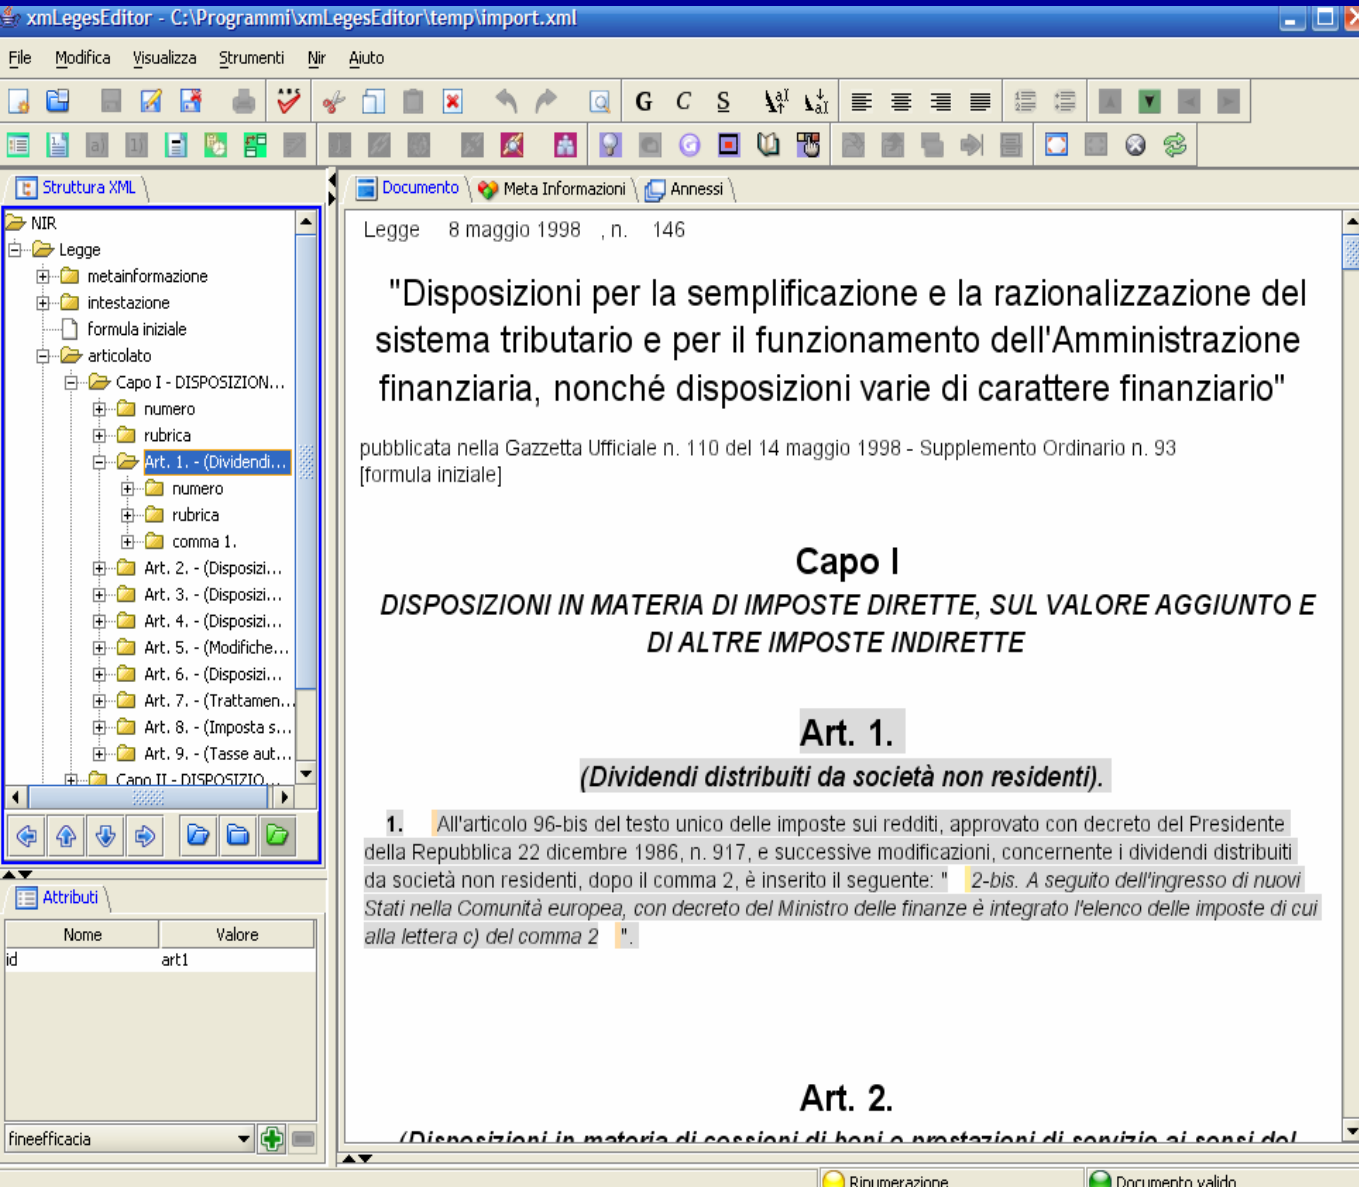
xmlLegesEditor - C:\Programmi\xmlLegesEditor\temp\import.xml

File Modifica Visualizza Strumenti Nir Aiuto

G C S

Struttura XML

NIR
Legge
metainformazione
intestazione
formula iniziale
articolato
Capo I - DISPOSIZION...
numero
rubrica
Art. 1. - (Dividendi...
numero
rubrica
comma 1.
Art. 2. - (Disposizi...
Art. 3. - (Disposizi...
Art. 4. - (Disposizi...
Art. 5. - (Modifiche...
Art. 6. - (Disposizi...
Art. 7. - (Trattamen...
Art. 8. - (Imposta s...
Art. 9. - (Tasse aut...
Capo II - DISPOSIZIO...

Attributi

| Nome | Valore |
|---|---|
| id | art1 |

fineefficacia

Documento Meta Informazioni Annessi

Legge 8 maggio 1998 , n. 146

"Disposizioni per la semplificazione e la razionalizzazione del sistema tributario e per il funzionamento dell'Amministrazione finanziaria, nonché disposizioni varie di carattere finanziario"

pubblicata nella Gazzetta Ufficiale n. 110 del 14 maggio 1998 - Supplemento Ordinario n. 93
[formula iniziale]

Capo I
DISPOSIZIONI IN MATERIA DI IMPOSTE DIRETTE, SUL VALORE AGGIUNTO E DI ALTRE IMPOSTE INDIRETTE

Art. 1.
(Dividendi distribuiti da società non residenti).

1. All'articolo 96-bis del testo unico delle imposte sui redditi, approvato con decreto del Presidente della Repubblica 22 dicembre 1986, n. 917, e successive modificazioni, concernente i dividendi distribuiti da società non residenti, dopo il comma 2, è inserito il seguente: " 2-bis. A seguito dell'ingresso di nuovi Stati nella Comunità europea, con decreto del Ministro delle finanze è integrato l'elenco delle imposte di cui alla lettera c) del comma 2 ".

Art. 2.
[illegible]

Rinumerazione Documento valido